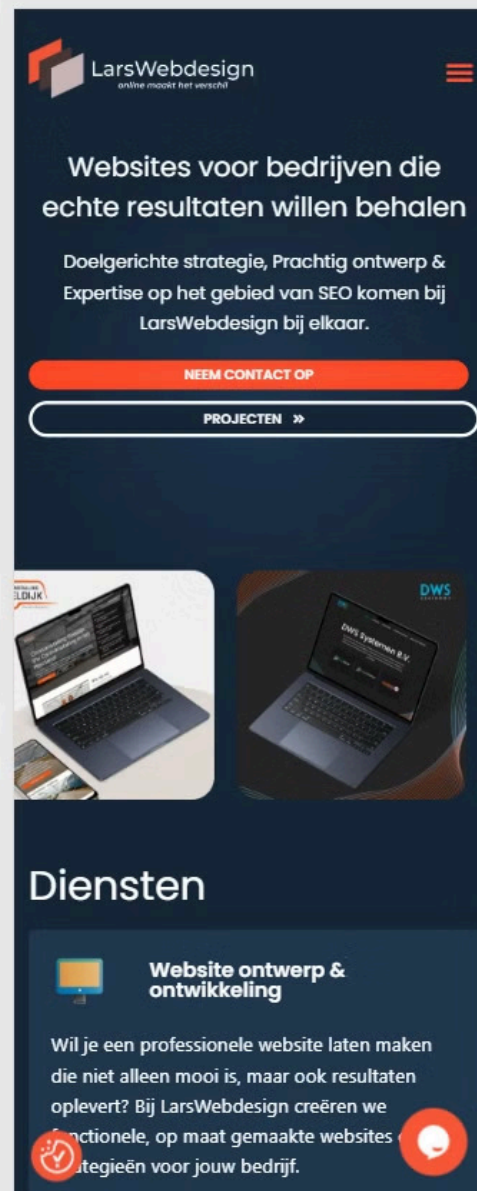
LarsWebdesign
online maakt het verschil

Websites voor bedrijven die echte resultaten willen behalen

Doelgerichte strategie, Prachtig ontwerp & Expertise op het gebied van SEO komen bij LarsWebdesign bij elkaar.

NEEM CONTACT OP

PROJECTEN »

ELDIJK

DWS

DWS Systemen B.V.

Diensten

Website ontwerp & ontwikkeling

Wil je een professionele website laten maken die niet alleen mooi is, maar ook resultaten oplevert? Bij LarsWebdesign creëren we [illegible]nctionele, op maat gemaakte websites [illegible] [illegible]tegieën voor jouw bedrijf.